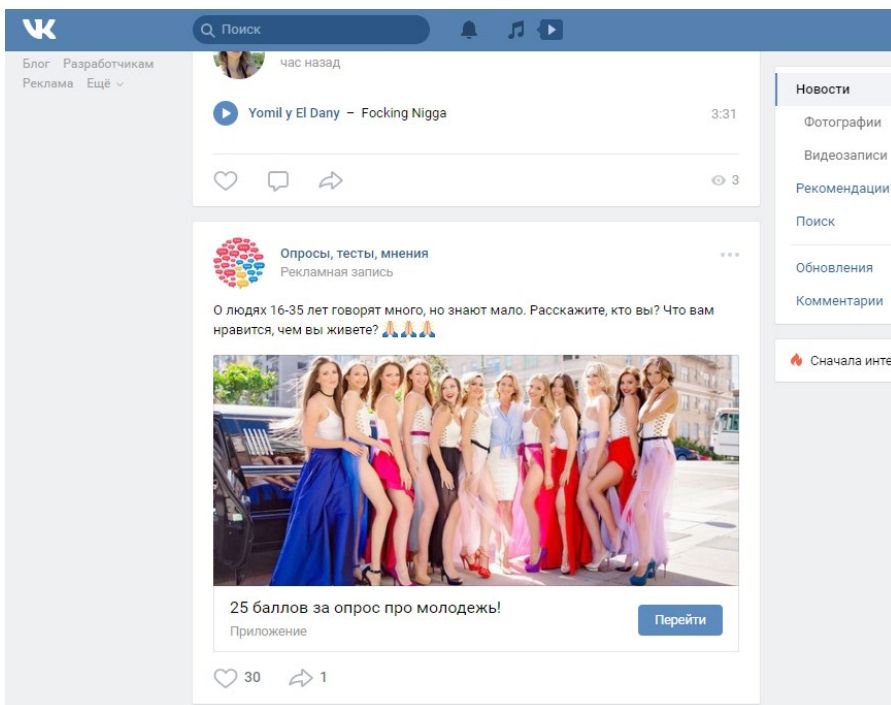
Поиск

Блог Разработчикам
Реклама Ещё

час назад

Yomil y El Dany – Focking Nigga 3:31

3

Опросы, тесты, мнения
Рекламная запись

О людях 16-35 лет говорят много, но знают мало. Расскажите, кто вы? Что вам нравится, чем вы живете? 🙏🙏🙏

25 баллов за опрос про молодежь!
Приложение
Перейти

30 1

Новости
Фотографии
Видеозаписи
Рекомендации
Поиск
Обновления
Комментарии

Сначала инте